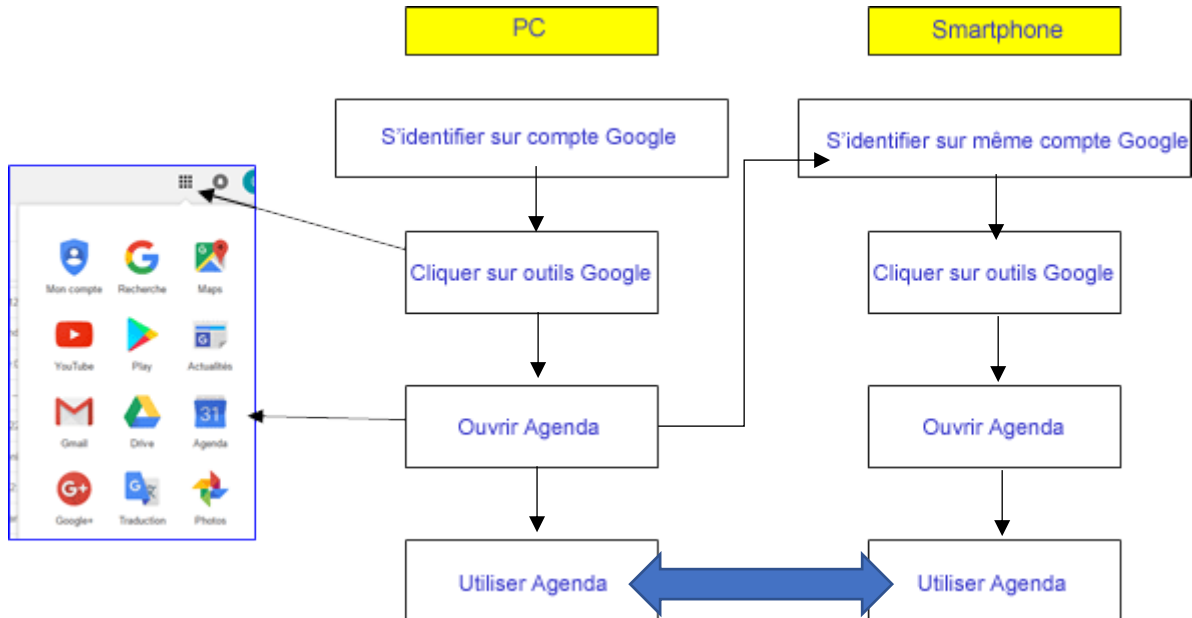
PC

Smartphone

S'identifier sur compte Google

S'identifier sur même compte Google

Mon compte
Recherche
Maps
YouTube
Play
Actualités
Gmail
Drive
31
Agenda
Google+
Traduction
Photos

Cliquer sur outils Google

Cliquer sur outils Google

Ouvrir Agenda

Ouvrir Agenda

Utiliser Agenda

Utiliser Agenda